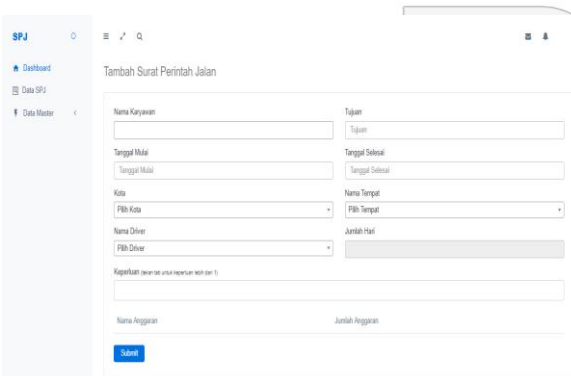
SPJ

Dashboard
Data SPJ
Data Master

Tambah Surat Perintah Jalan

Nama Karyawan

Tujuan
Tujuan

Tanggal Mulai
Tanggal Mulai

Tanggal Selesai
Tanggal Selesai

Kota
Pilih Kota

Nama Tempat
Pilih Tempat

Nama Driver
Pilih Driver

Jumlah Hari

Keperluan (tekan tab untuk keperluan lebih dari 1)

Nama Anggaran

Jumlah Anggaran

Submit